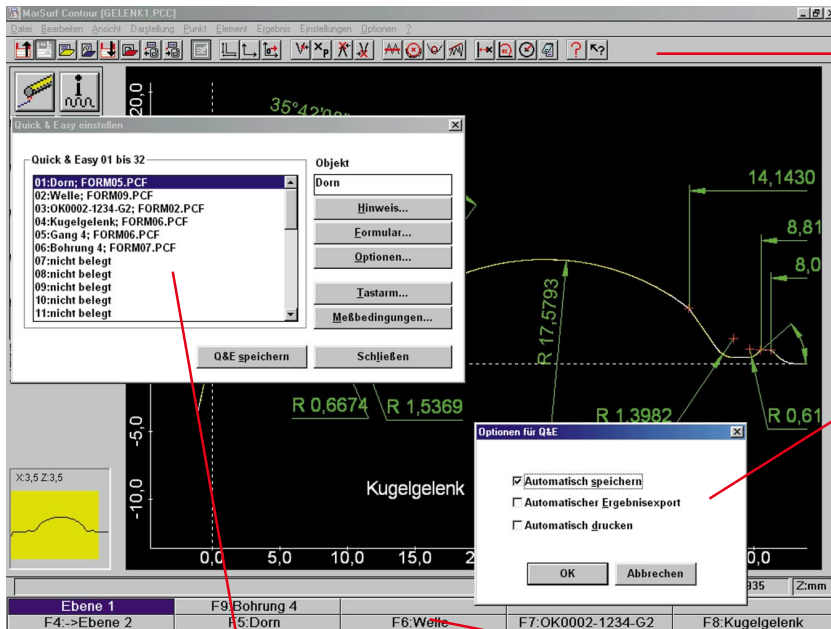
MarSurf Contour [GELENK1.PCC]

Datei Bearbeiten Ansicht Darstellung Punkt Element Ergebnis Einstellungen Optionen ?

Quick & Easy einstellen

Quick & Easy 01 bis 32

01:Dorn; FORM05.PCF
02:Welle; FORM09.PCF
03:OK0002-1234-G2; FORM02.PCF
04:Kugelgelenk; FORM06.PCF
05:Gang 4; FORM06.PCF
06:Bohrung 4; FORM07.PCF
07:nicht belegt
08:nicht belegt
09:nicht belegt
10:nicht belegt
11:nicht belegt

Objekt

Dorn

Hinweis...

Formular...

Optionen...

Tastarm...

Meßbedingungen...

Q&E speichern

Schließen

20,0

35°42'08"

14,1430

8,81

8,0

R 17,5793

R 0,6674

R 1,5369

R 1,3982

R 0,61

-5,0

-10,0

Kugelgelenk

X:3,5 Z:3,5

0,0

5,0

10,0

0,0

Optionen für Q&E

Automatisch speichern

Automatischer Ergebnisexport

Automatisch drucken

OK

Abbrechen

935

Z:mm

Ebene 1

F9:Bohrung 4

F4:->Ebene 2

F5:Dorn

F6:Welle

F7:OK0002-1234-G2

F8:Kugelgelenk